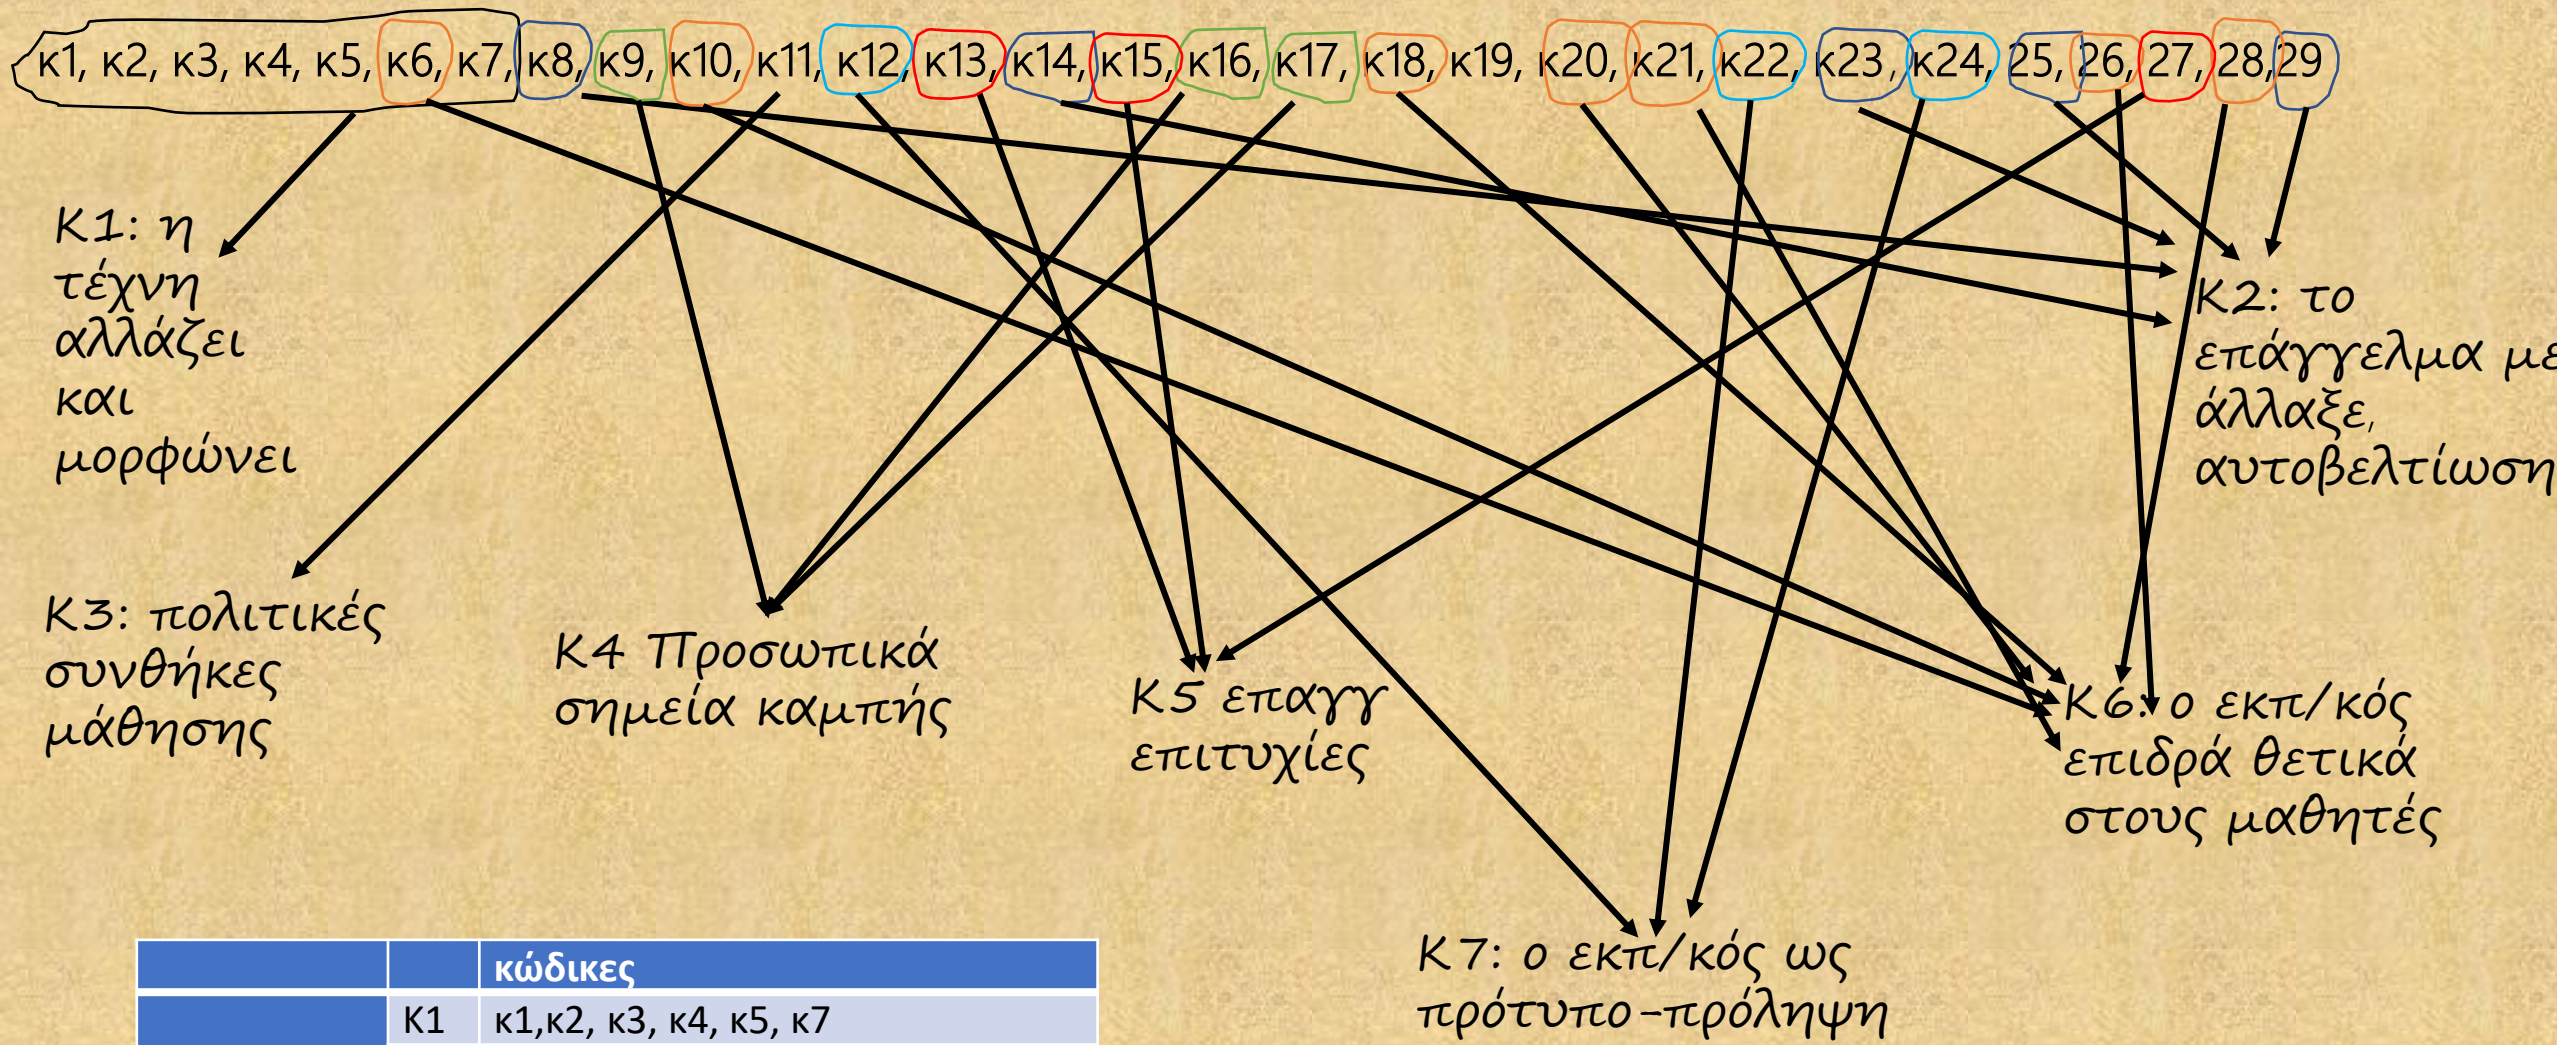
κ1, κ2, κ3, κ4, κ5, κ6, κ7, κ8, κ9, κ10, κ11, κ12, κ13, κ14, κ15, κ16, κ17, κ18, κ19, κ20, κ21, κ22, κ23, κ24, 25, 26, 27, 28, 29

Κ1: η τέχνη αλλάζει και μορφώνει

Κ2: το επάγγελμα με άλλαξε, αυτοβελτίωση

Κ3: πολιτικές συνθήκες μάθησης

Κ4 Προσωπικά σημεία καμπής

Κ5 επαγγ επιτυχίες

Κ6: ο εκπ/κός επιδρά θετικά στους μαθητές

Κ7: ο εκπ/κός ως πρότυπο-πρόληψη

| | | κώδικες |
|---|---|---|
| | Κ1 | κ1,κ2, κ3, κ4, κ5, κ7 |